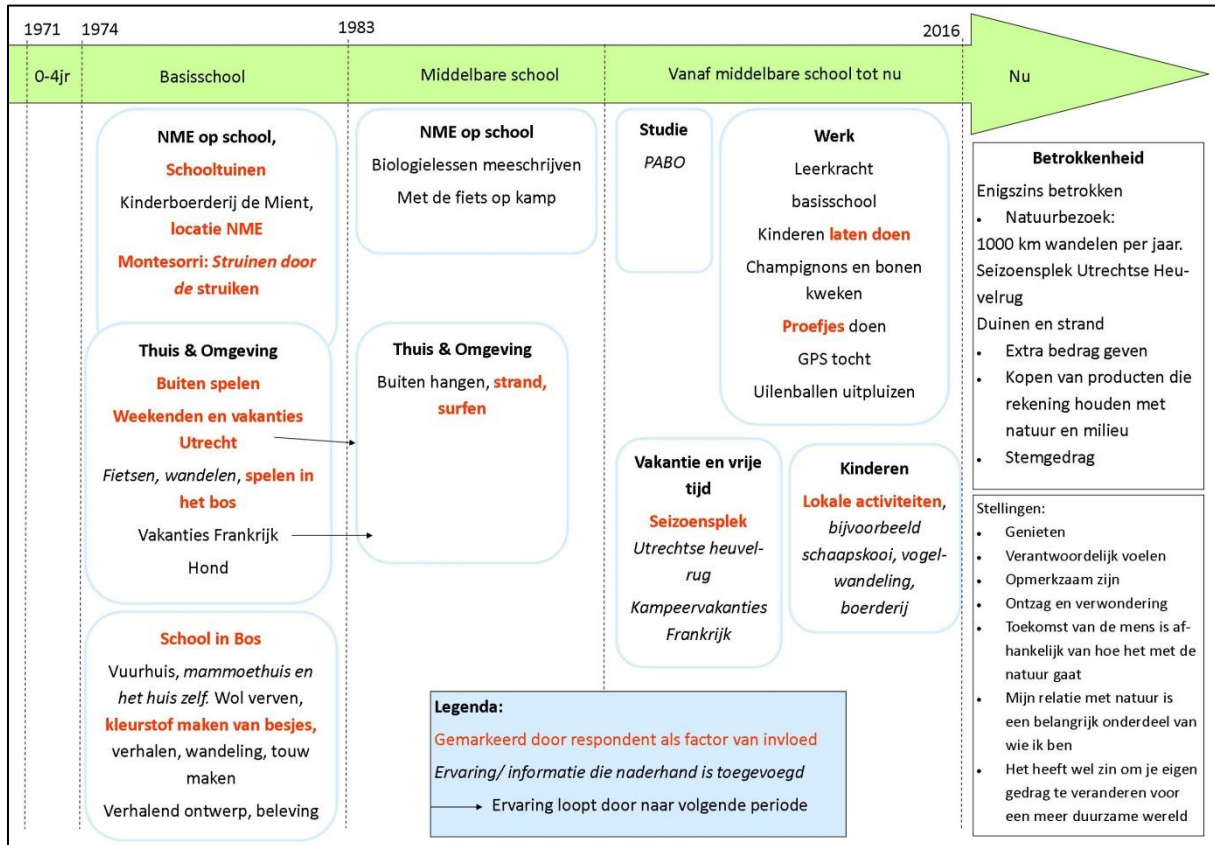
1971 1974 1983 2016

0-4jr

Basisschool

Middelbare school

Vanaf middelbare school tot nu

Nu

NME op school,
Schooltuinen
Kinderboerderij de Mient, locatie NME
Montesorri: *Struinen door de* struiken

Thuis & Omgeving
Buiten spelen
Weekenden en vakanties Utrecht
*Fietsen, wandelen,* spelen in het bos
Vakanties Frankrijk
Hond

School in Bos
Vuurhuis, *mammoethuis en het huis zelf.* Wol verven, kleurstof maken van besjes, verhalen, wandeling, touw maken
Verhalend ontwerp, beleving

NME op school
Biologielessen meeschrijven
Met de fiets op kamp

Thuis & Omgeving
Buiten hangen, strand, surfen

Studie
*PABO*

Werk
Leerkracht basisschool
Kinderen laten doen
Champignons en bonen kweken
Proefjes doen
GPS tocht
Uilenballen uitpluizen

Vakantie en vrije tijd
Seizoensplek
*Utrechtse heuvelrug*
*Kampeervakanties Frankrijk*

Kinderen
Lokale activiteiten, *bijvoorbeeld schaapskooi, vogelwandeling, boerderij*

Legenda:
Gemarkeerd door respondent als factor van invloed
*Ervaring/ informatie die naderhand is toegevoegd*
Ervaring loopt door naar volgende periode

Betrokkenheid
Enigszins betrokken
• Natuurbezoek:
1000 km wandelen per jaar.
Seizoensplek Utrechtse Heuvelrug
Duinen en strand
• Extra bedrag geven
• Kopen van producten die rekening houden met natuur en milieu
• Stemgedrag

Stellingen:
• Genieten
• Verantwoordelijk voelen
• Opmerkzaam zijn
• Ontzag en verwondering
• Toekomst van de mens is afhankelijk van hoe het met de natuur gaat
• Mijn relatie met natuur is een belangrijk onderdeel van wie ik ben
• Het heeft wel zin om je eigen gedrag te veranderen voor een meer duurzame wereld